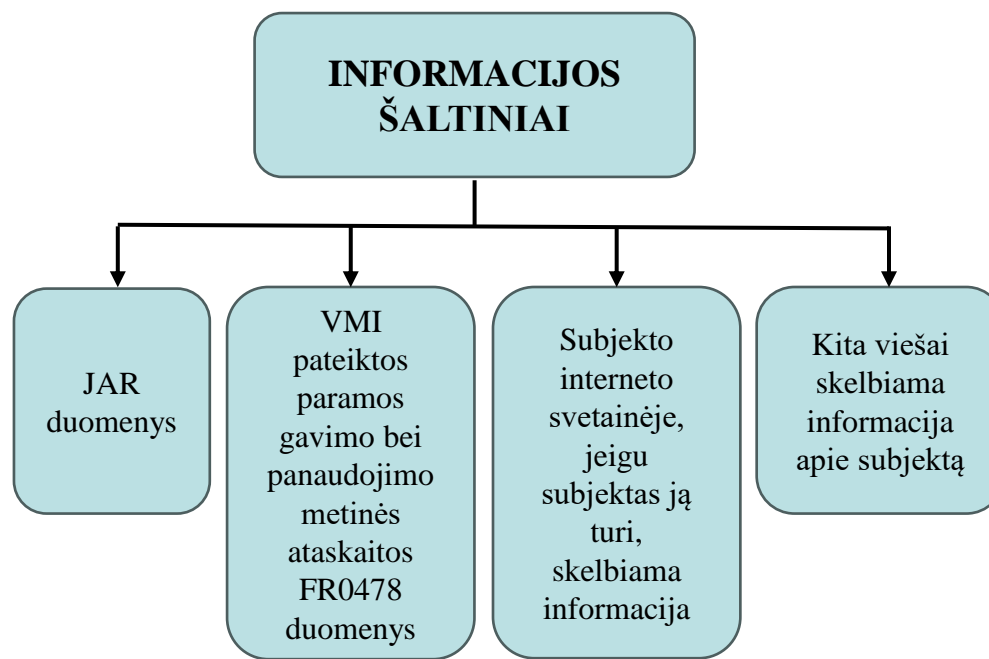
INFORMACIJOS ŠALTINIAI

JAR duomenys

VMI pateiktos paramos gavimo bei panaudojimo metinės ataskaitos FR0478 duomenys

Subjekto interneto svetainėje, jeigu subjektas ją turi, skelbiama informacija

Kita viešai skelbiama informacija apie subjektą